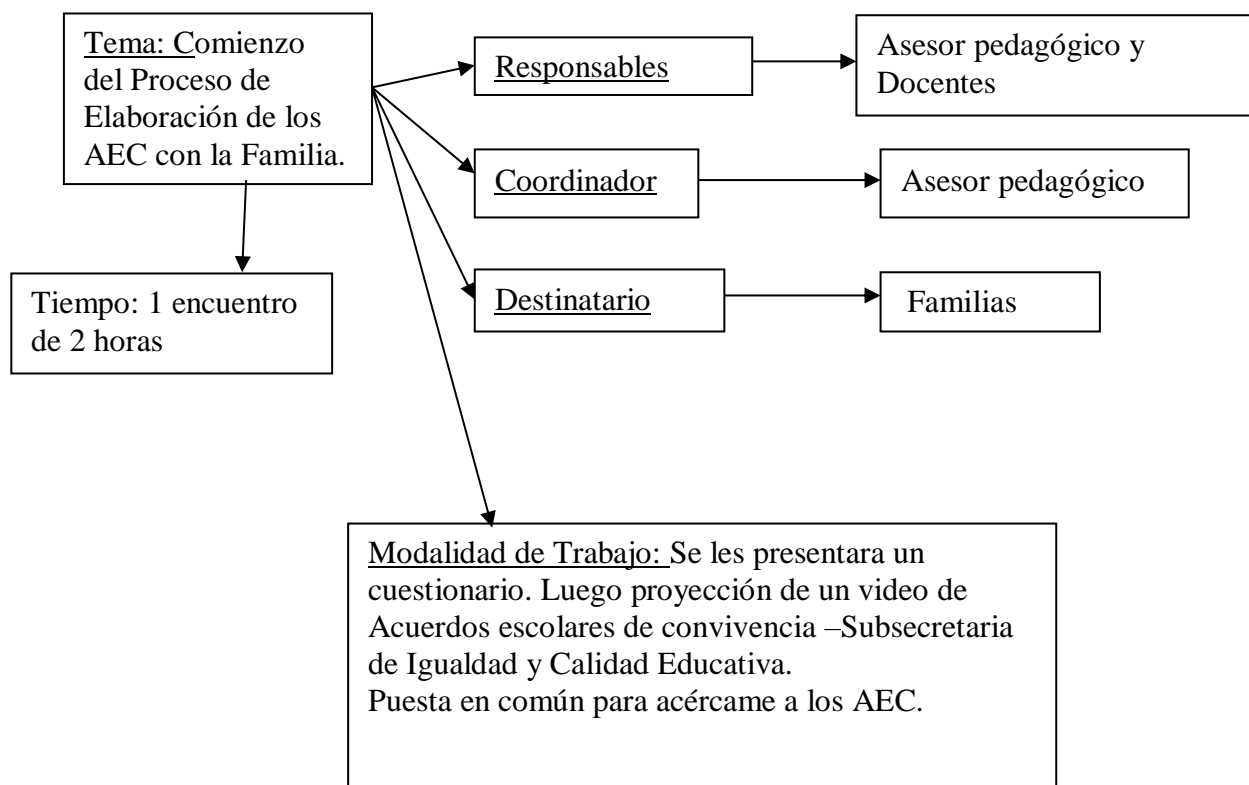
Tema: Comienzo del Proceso de Elaboración de los AEC con la Familia.

Responsables

Asesor pedagógico y Docentes

Coordinador

Asesor pedagógico

Destinatario

Familias

Tiempo: 1 encuentro de 2 horas

Modalidad de Trabajo: Se les presentara un cuestionario. Luego proyección de un video de Acuerdos escolares de convivencia –Subsecretaria de Igualdad y Calidad Educativa.
Puesta en común para acércame a los AEC.